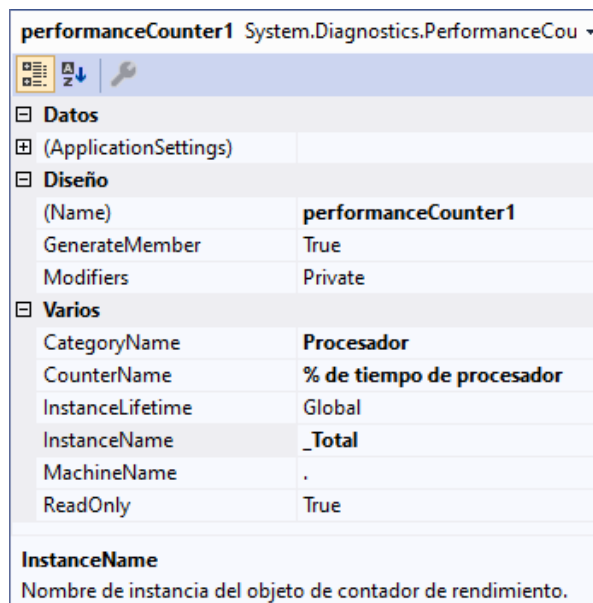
performanceCounter1 System.Diagnostics.PerformanceCou

| | |
|---|---|
| ⊟ Datos | |
| ⊞ (ApplicationSettings) | |
| ⊟ Diseño | |
| (Name) | performanceCounter1 |
| GenerateMember | True |
| Modifiers | Private |
| ⊟ Varios | |
| CategoryName | Procesador |
| CounterName | % de tiempo de procesador |
| InstanceLifetime | Global |
| InstanceName | _Total |
| MachineName | . |
| ReadOnly | True |

InstanceName
Nombre de instancia del objeto de contador de rendimiento.